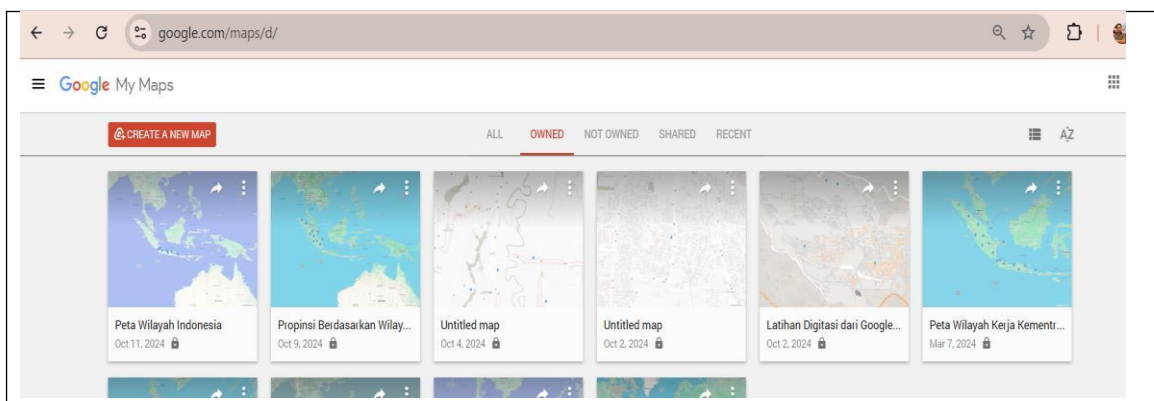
google.com/maps/d/

Google My Maps

CREATE A NEW MAP

ALL OWNED NOT OWNED SHARED RECENT

AZ

Peta Wilayah Indonesia
Oct 11, 2024

Propinsi Berdasarkan Wilay...
Oct 9, 2024

Untitled map
Oct 4, 2024

Untitled map
Oct 2, 2024

Latihan Digitasi dari Google...
Oct 2, 2024

Peta Wilayah Kerja Kementr...
Mar 7, 2024